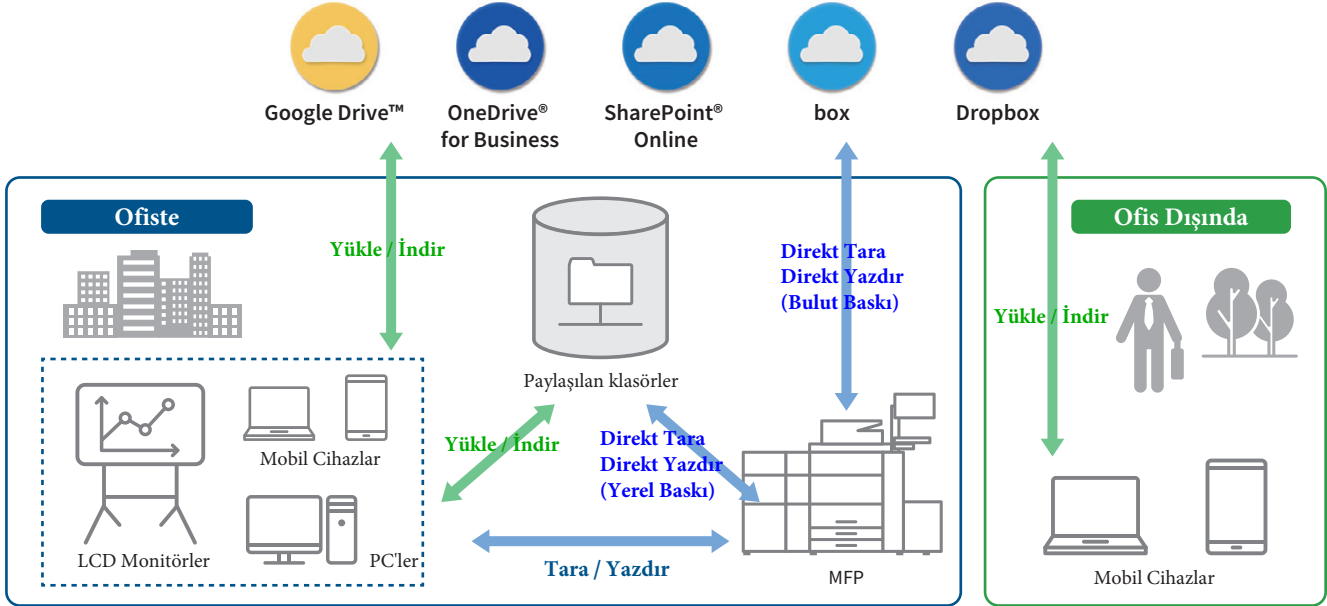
Google Drive™

OneDrive® for Business

SharePoint® Online

box

Dropbox

Ofiste

Yükle / İndir

Paylaşılan klasörler

Direkt Tara
Direkt Yazdır
(Bulut Baskı)

Ofis Dışında

Yükle / İndir

Mobil Cihazlar

Yükle / İndir

Direkt Tara
Direkt Yazdır
(Yerel Baskı)

LCD Monitörler

PC'ler

Tara / Yazdır

MFP

Mobil Cihazlar